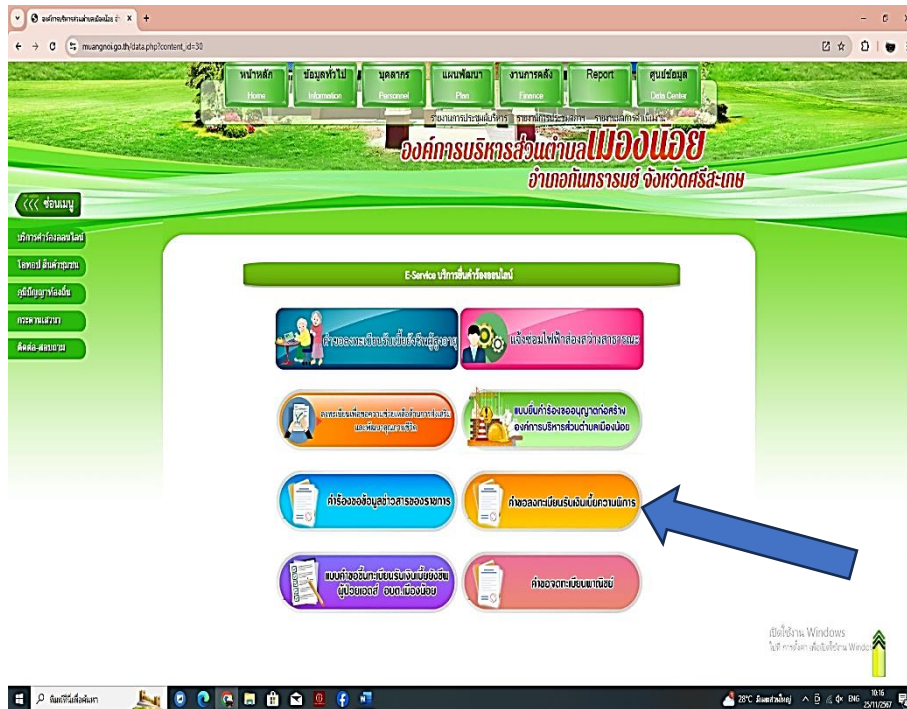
องค์การบริหารส่วนตำบลเมืองน้อย
muangnoi.go.th/data.php?content_id=30

หน้าหลัก Home
ข้อมูลทั่วไป Information
บุคลากร Personnel
แผนพัฒนา Plan
งานการคลัง Finance
Report
ศูนย์ข้อมูล Data Center

รายงานการประชุมผู้บริหาร รายงานการประชุมสภา รายงานผลการดำเนินงาน

องค์การบริหารส่วนตำบลเมืองน้อย
อำเภอกันทรารมย์ จังหวัดศรีสะเกษ

<<< ซ่อนเมนู
บริการคำร้องออนไลน์
โหลดแบบ ดินค้าชุมชน
คู่มือปัญญาท้องถิ่น
กระดานเสวนา
ติดต่อ-สอบถาม

E-Service บริการยื่นคำร้องออนไลน์

คำขอลงทะเบียนรับเบี้ยยังชีพผู้สูงอายุ
แจ้งซ่อมไฟฟ้าส่องสว่างสาธารณะ
ลงทะเบียนเพื่อขอความช่วยเหลือด้านการส่งเสริมและพัฒนาคุณภาพชีวิต
แบบยื่นคำร้องขออนุญาตก่อสร้าง องค์การบริหารส่วนตำบลเมืองน้อย
คำร้องขอข้อมูลข่าวสารของราชการ
คำขอลงทะเบียนรับเงินเบี้ยความพิการ
แบบคำขอขึ้นทะเบียนรับเงินเบี้ยยังชีพผู้ป่วยเอดส์ อบต.เมืองน้อย
คำขอจดทะเบียนพาณิชย์

เปิดใช้งาน Windows
ไปที่ การตั้งค่า เพื่อเปิดใช้งาน Windows

ค้นหาที่นี่เพื่อค้นหา
28°C มีเมฆส่วนใหญ่ ENG 10:16 25/11/2567